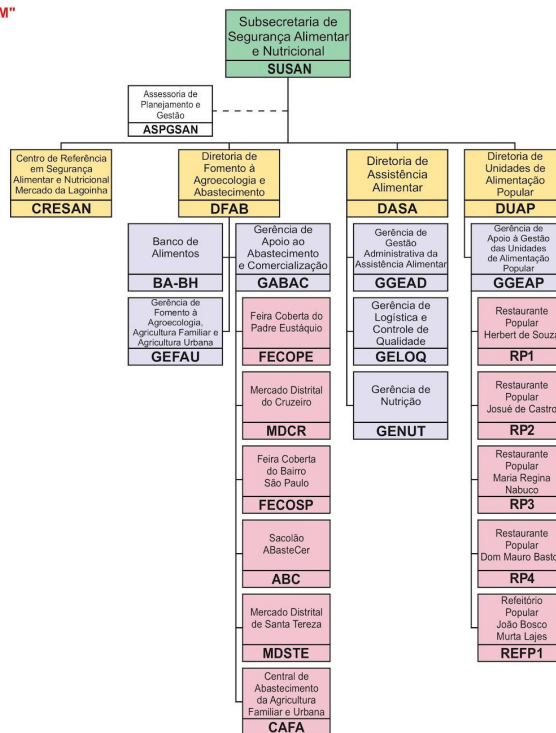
M"

Subsecretaria de Segurança Alimentar e Nutricional
SUSAN

Assessoria de Planejamento e Gestão
ASPGSAN

Centro de Referência em Segurança Alimentar e Nutricional Mercado da Lagoinha
CRESAN

Diretoria de Fomento à Agroecologia e Abastecimento
DFAB

Banco de Alimentos
BA-BH

Gerência de Fomento à Agroecologia, Agricultura Familiar e Agricultura Urbana
GEFAU

Gerência de Apoio ao Abastecimento e Comercialização
GABAC

Feira Coberta do Padre Eustáquio
FECOPE

Mercado Distrital do Cruzeiro
MDCR

Feira Coberta do Bairro São Paulo
FECOSP

Sacolão ABasteCer
ABC

Mercado Distrital de Santa Tereza
MDSTE

Central de Abastecimento da Agricultura Familiar e Urbana
CAFA

Diretoria de Assistência Alimentar
DASA

Gerência de Gestão Administrativa da Assistência Alimentar
GGEAD

Gerência de Logística e Controle de Qualidade
GELOQ

Gerência de Nutrição
GENUT

Diretoria de Unidades de Alimentação Popular
DUAP

Gerência de Apoio à Gestão das Unidades de Alimentação Popular
GGEAP

Restaurante Popular Herbert de Souza
RP1

Restaurante Popular Josué de Castro
RP2

Restaurante Popular Maria Regina Nabuco
RP3

Restaurante Popular Dom Mauro Basto
RP4

Refeitório Popular João Bosco Murta Lajes
REFP1